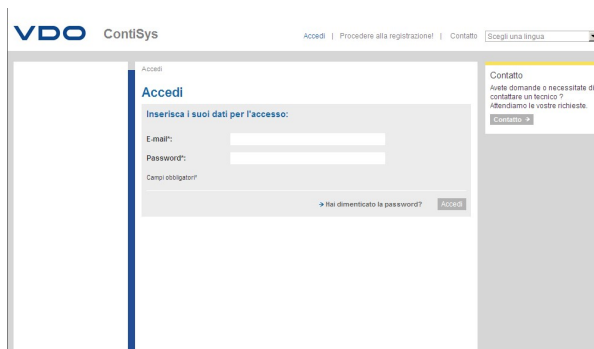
VDO ContiSys

Accedi | Procedere alla registrazione! | Contatto | Scegli una lingua

Accedi

Accedi

Inserisca i suoi dati per l'accesso:

E-mail*:

Password*:

Campi obbligatori*

→ Hai dimenticato la password? Accedi

Contatto

Avete domande o necessitate di contattare un tecnico ? Attendiamo le vostre richieste.

Contatto →